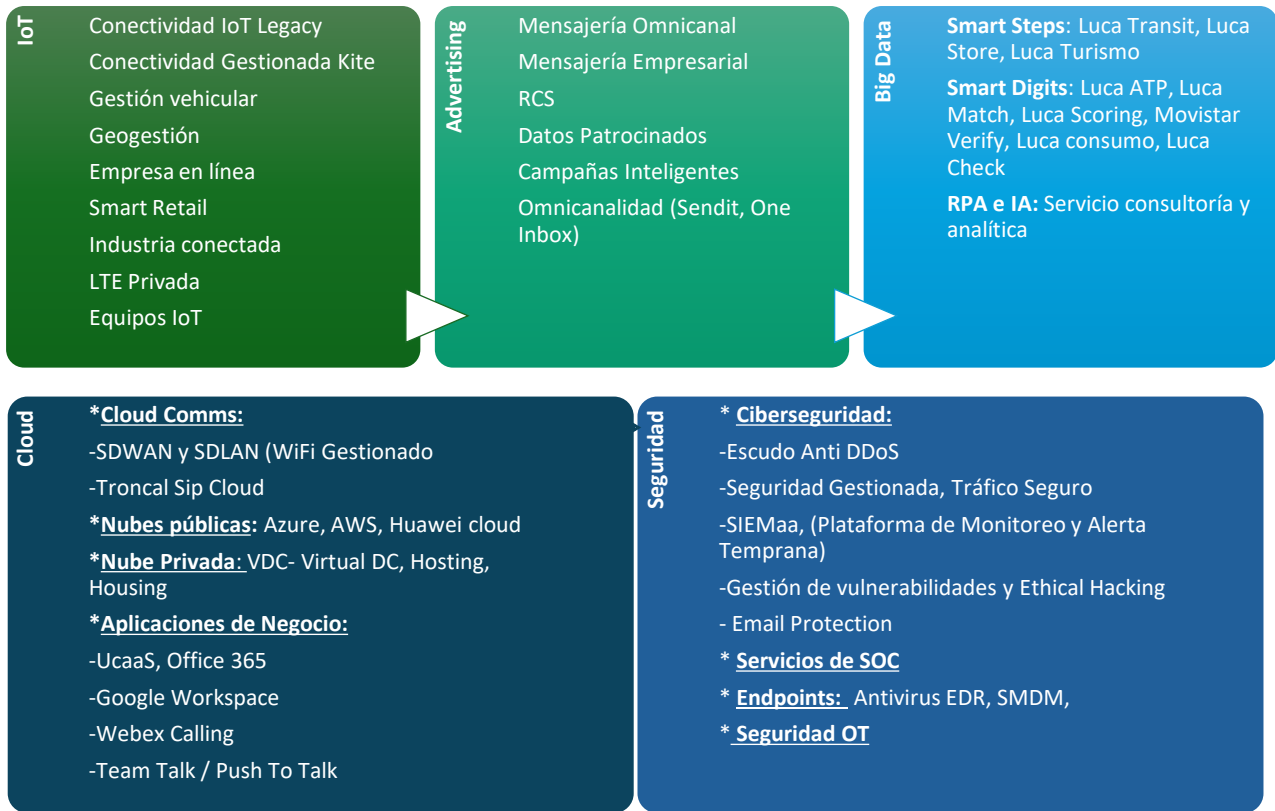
IoT

Conectividad IoT Legacy

Conectividad Gestionada Kite

Gestión vehicular

Geogestión

Empresa en línea

Smart Retail

Industria conectada

LTE Privada

Equipos IoT

Advertising

Mensajería Omnicanal

Mensajería Empresarial

RCS

Datos Patrocinados

Campañas Inteligentes

Omnicanalidad (Sendit, One Inbox)

Big Data

**Smart Steps**: Luca Transit, Luca Store, Luca Turismo

**Smart Digits**: Luca ATP, Luca Match, Luca Scoring, Movistar Verify, Luca consumo, Luca Check

**RPA e IA:** Servicio consultoría y analítica

Cloud

*Cloud Comms:

-SDWAN y SDLAN (WiFi Gestionado

-Troncal Sip Cloud

*Nubes públicas: Azure, AWS, Huawei cloud

*Nube Privada: VDC- Virtual DC, Hosting, Housing

*Aplicaciones de Negocio:

-UcaaS, Office 365

-Google Workspace

-Webex Calling

-Team Talk / Push To Talk

Seguridad

* Ciberseguridad:

-Escudo Anti DDoS

-Seguridad Gestionada, Tráfico Seguro

-SIEMaa, (Plataforma de Monitoreo y Alerta Temprana)

-Gestión de vulnerabilidades y Ethical Hacking

- Email Protection

* Servicios de SOC

* Endpoints: Antivirus EDR, SMDM,

* Seguridad OT